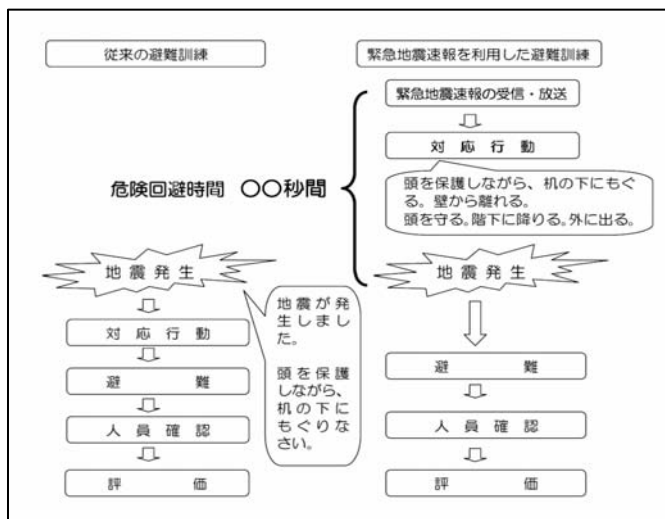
従来の避難訓練

地震発生

対応行動

避難

人員確認

評価

地震が発生しました。

頭を保護しながら、机の下にもぐりなさい。

緊急地震速報を利用した避難訓練

危険回避時間　○○秒間

緊急地震速報の受信・放送

対応行動

頭を保護しながら、机の下にもぐる。壁から離れる。
頭を守る。階下に降りる。外に出る。

地震発生

避難

人員確認

評価